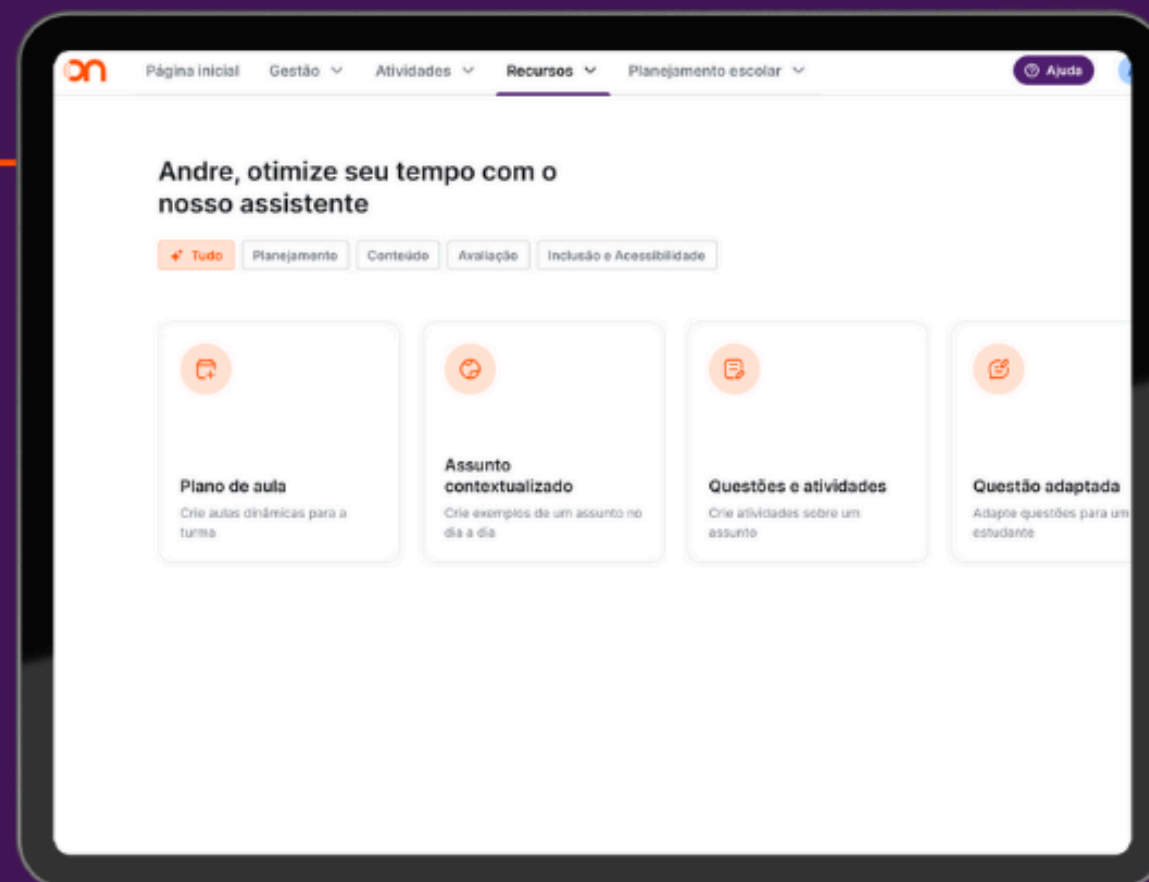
on

Página inicial Gestão Atividades Recursos Planejamento escolar

Ajuda

Andre, otimize seu tempo com o nosso assistente

Tudo Planejamento Conteúdo Avaliação Inclusão e Acessibilidade

Plano de aula
Crie aulas dinâmicas para a turma

Assunto contextualizado
Crie exemplos de um assunto no dia a dia

Questões e atividades
Crie atividades sobre um assunto

Questão adaptada
Adapte questões para um estudante